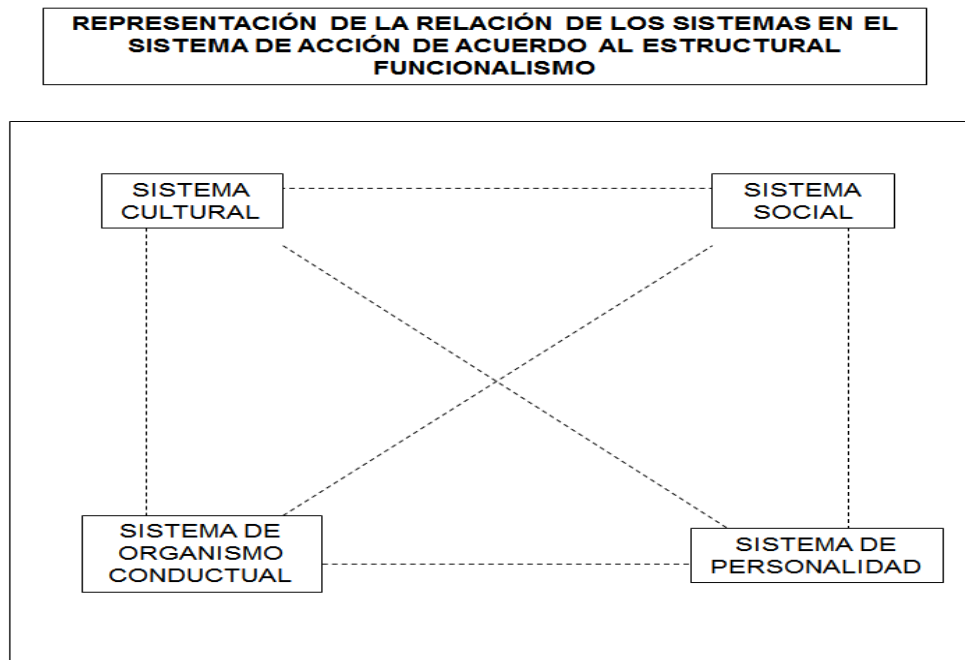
REPRESENTACIÓN DE LA RELACIÓN DE LOS SISTEMAS EN EL SISTEMA DE ACCIÓN DE ACUERDO AL ESTRUCTURAL FUNCIONALISMO

SISTEMA CULTURAL

SISTEMA SOCIAL

SISTEMA DE ORGANISMO CONDUCTUAL

SISTEMA DE PERSONALIDAD